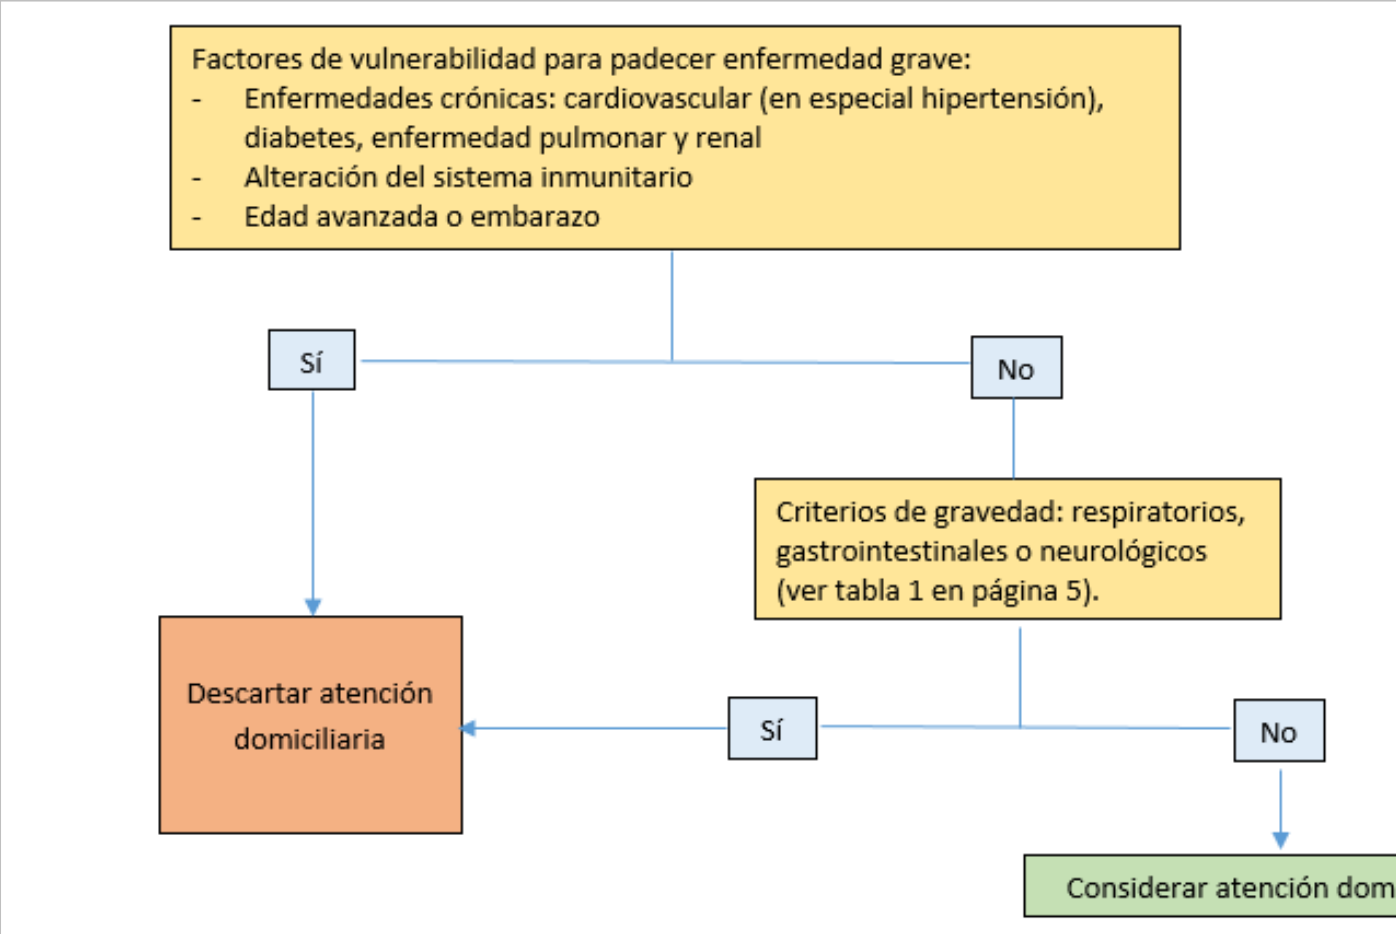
Factores de vulnerabilidad para padecer enfermedad grave:
- Enfermedades crónicas: cardiovascular (en especial hipertensión), diabetes, enfermedad pulmonar y renal
- Alteración del sistema inmunitario
- Edad avanzada o embarazo

Sí

No

Criterios de gravedad: respiratorios, gastrointestinales o neurológicos (ver tabla 1 en página 5).

Descartar atención domiciliaria

Sí

No

Considerar atención dom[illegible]